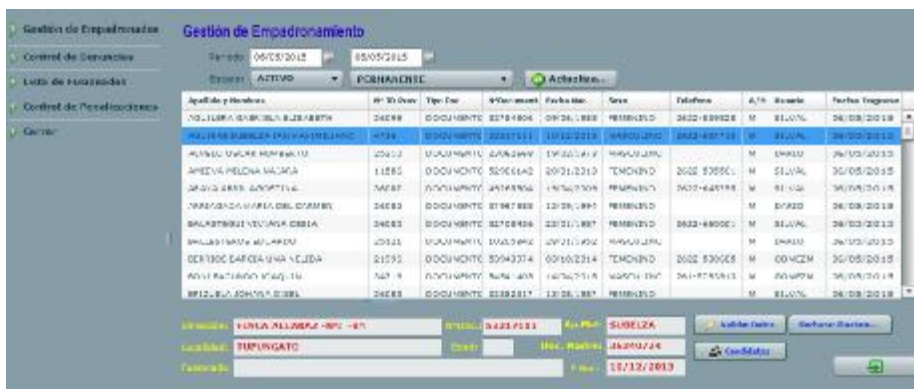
Gestión de Empadronados
Control de Denuncias
Lotes de Fallecidos
Control de Penalizaciones
Cerrar

Gestión de Empadronamiento

Período: 06/05/2015 05/05/2015
Estados: ACTIVO PERMANENTE Actualizar...

| Apellido y Nombre | Nº Id Emp | Tipo Doc | Nºdocument | Fecha Nac | Sexo | Telefono | A/S | Usuario | Fecha Ingreso |
|---|---|---|---|---|---|---|---|---|---|
| AGUILERA GABRIELA ELIZABETH | 24698 | DOCUMENTO | 32784804 | 09/06/1988 | FEMENINO | 2622-659828 | M | SILVAL | 30/05/2013 |
| AGUILERA SUBELZA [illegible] | 4739 | DOCUMENTO | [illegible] | 10/12/2013 | MASCULINO | 2622-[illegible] | M | SILVAL | 30/05/2013 |
| AGUILERA OSCAR HUMBERTO | 25213 | DOCUMENTO | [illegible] | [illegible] | MASCULINO | | M | DARIO | 30/05/2013 |
| AMIEVA MELINA NATALIA | 11585 | DOCUMENTO | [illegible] | 20/01/2013 | FEMENINO | 2622 530661 | M | SILVAL | 30/05/2013 |
| ARAYA SARA JOSEFINA | 24687 | DOCUMENTO | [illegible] | 19/04/2006 | FEMENINO | 2622-649755 | M | SILVAL | 30/05/2013 |
| ARRAGADA MARIA DEL CARMEN | 24683 | DOCUMENTO | 07967888 | 12/09/1961 | FEMENINO | | M | DARIO | 30/05/2013 |
| BALASTEGUI YESICA CECIA | 24683 | DOCUMENTO | 32708406 | 23/01/1987 | FEMENINO | 2622-680003 | M | SILVAL | 30/05/2013 |
| BALLESTEROS EDUARDO | 25121 | DOCUMENTO | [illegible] | 20/01/1962 | MASCULINO | | M | DARIO | 30/05/2013 |
| BERTONE GARCIA LUNA NELIDA | 21591 | DOCUMENTO | 50943374 | 02/10/2014 | FEMENINO | 2622 530008 | M | GOMEZM | 30/05/2015 |
| BOU FACUNDO JOAQUIN | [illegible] | DOCUMENTO | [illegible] | 16/06/2013 | MASCULINO | 261-5755919 | M | GOMEZM | 30/05/2013 |
| BRIZUELA JOHANA ISABEL | 24683 | DOCUMENTO | 33382817 | 13/05/1987 | FEMENINO | | M | SILVAL | 30/05/2013 |

Dirección: FINCA ALLAMEA -INT- -67 Nºdocum: 53237151 Ap. Pat: SUBELZA
Localidad: TUPUNGATO Depto: Doc. Madre: 36290/24 Validar Datos Cambiar Estado...
Fallecido: F Nac: 10/12/2013 Credibilidad